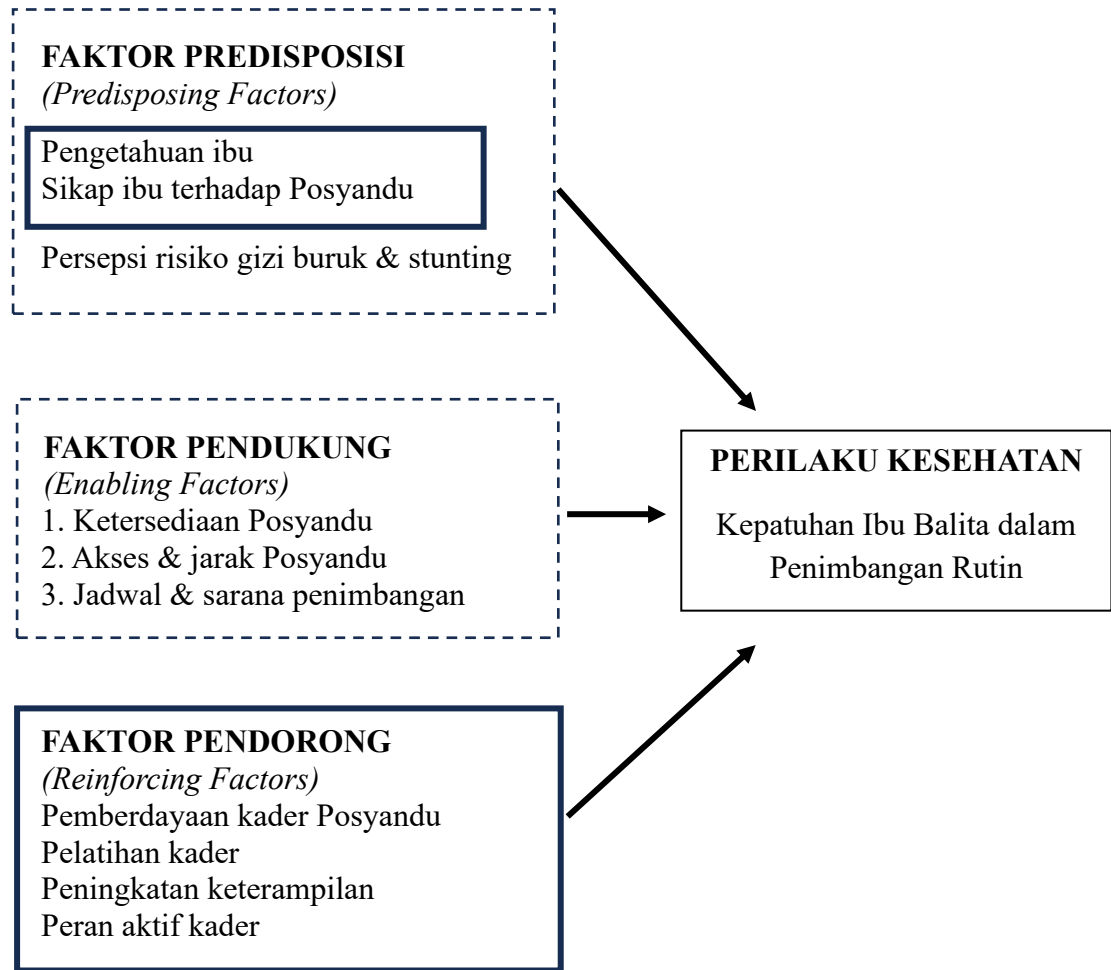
FAKTOR PREDISPOSISI
(Predisposing Factors)

Pengetahuan ibu
Sikap ibu terhadap Posyandu

Persepsi risiko gizi buruk & stunting

FAKTOR PENDUKUNG
(Enabling Factors)
1. Ketersediaan Posyandu
2. Akses & jarak Posyandu
3. Jadwal & sarana penimbangan

PERILAKU KESEHATAN

Kepatuhan Ibu Balita dalam Penimbangan Rutin

FAKTOR PENDORONG
(Reinforcing Factors)
Pemberdayaan kader Posyandu
Pelatihan kader
Peningkatan keterampilan
Peran aktif kader